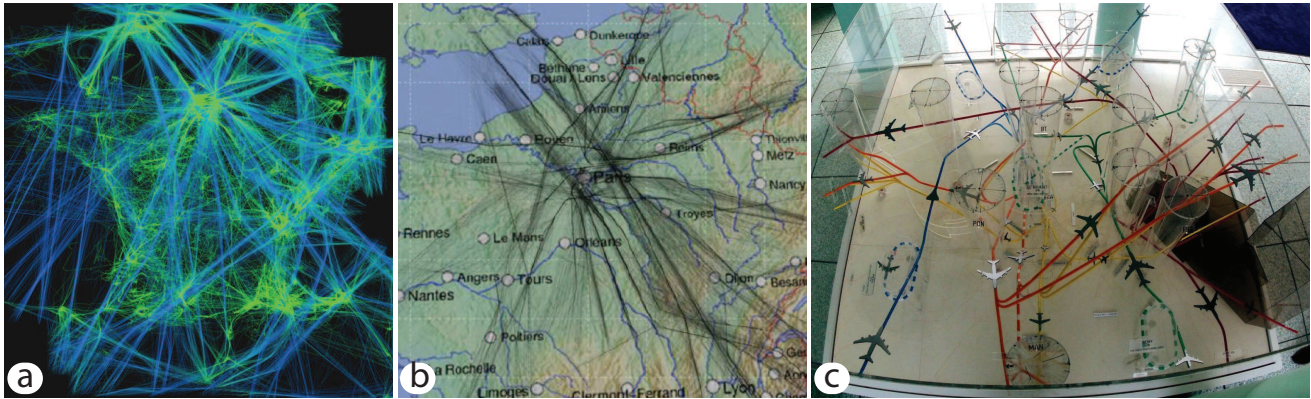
a

Calais
Dunkerque
Lille
Bethune
Douai
Lens
Valenciennes
Amiens
Le Havre
Rouen
Caen
Reims
Thionville
Metz
Paris
Nancy
Troyes
Rennes
Le Mans
Orleans
Angers
Tours
Nantes
Dijon
Besan
Poitiers
La Rochelle
Limoges
Clermont-Ferrand
Lyon
b

c